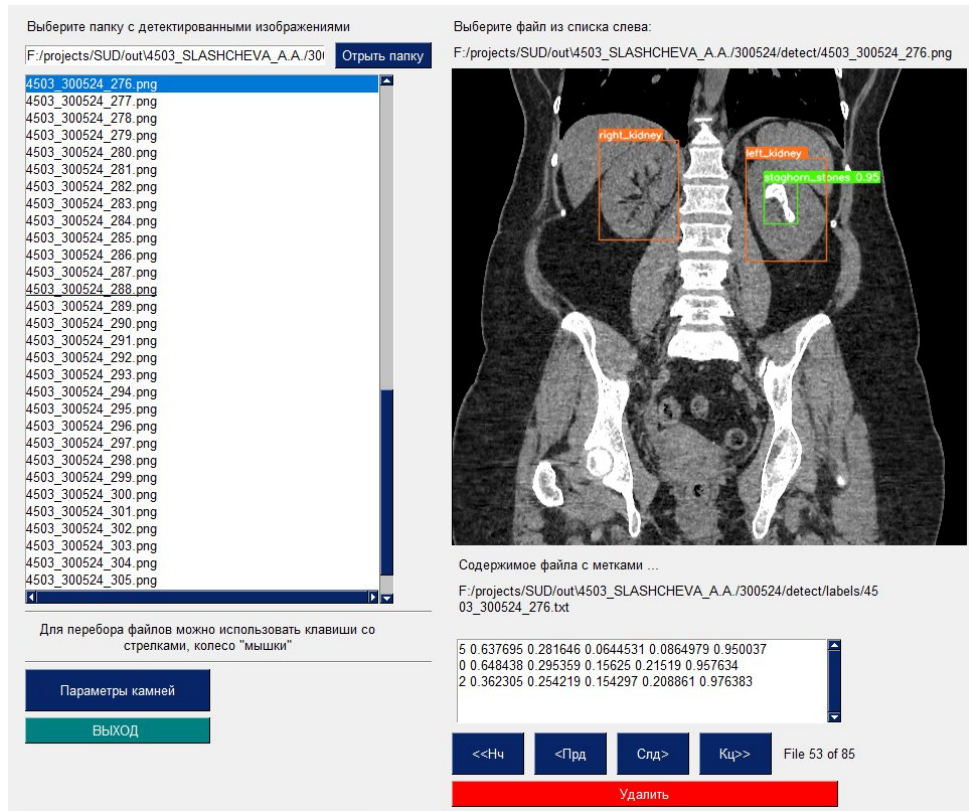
Выберите папку с детектированными изображениями

F:/projects/SUD/out\4503_SLASHCHEVA_A.A./30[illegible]

Отрыть папку

4503_300524_276.png
4503_300524_277.png
4503_300524_278.png
4503_300524_279.png
4503_300524_280.png
4503_300524_281.png
4503_300524_282.png
4503_300524_283.png
4503_300524_284.png
4503_300524_285.png
4503_300524_286.png
4503_300524_287.png
4503_300524_288.png
4503_300524_289.png
4503_300524_290.png
4503_300524_291.png
4503_300524_292.png
4503_300524_293.png
4503_300524_294.png
4503_300524_295.png
4503_300524_296.png
4503_300524_297.png
4503_300524_298.png
4503_300524_299.png
4503_300524_300.png
4503_300524_301.png
4503_300524_302.png
4503_300524_303.png
4503_300524_304.png
4503_300524_305.png

Для перебора файлов можно использовать клавиши со стрелками, колесо "мышки"

Параметры камней

ВЫХОД

Выберите файл из списка слева:

F:/projects/SUD/out\4503_SLASHCHEVA_A.A./300524/detect/4503_300524_276.png

right_kidney

left_kidney

staghorn_stones 0.95

Содержимое файла с метками ...

F:/projects/SUD/out\4503_SLASHCHEVA_A.A./300524/detect/labels/4503_300524_276.txt

5 0.637695 0.281646 0.0644531 0.0864979 0.950037
0 0.648438 0.295359 0.15625 0.21519 0.957634
2 0.362305 0.254219 0.154297 0.208861 0.976383

<<Нч

<Прд

Слд>

Кц>>

File 53 of 85

Удалить